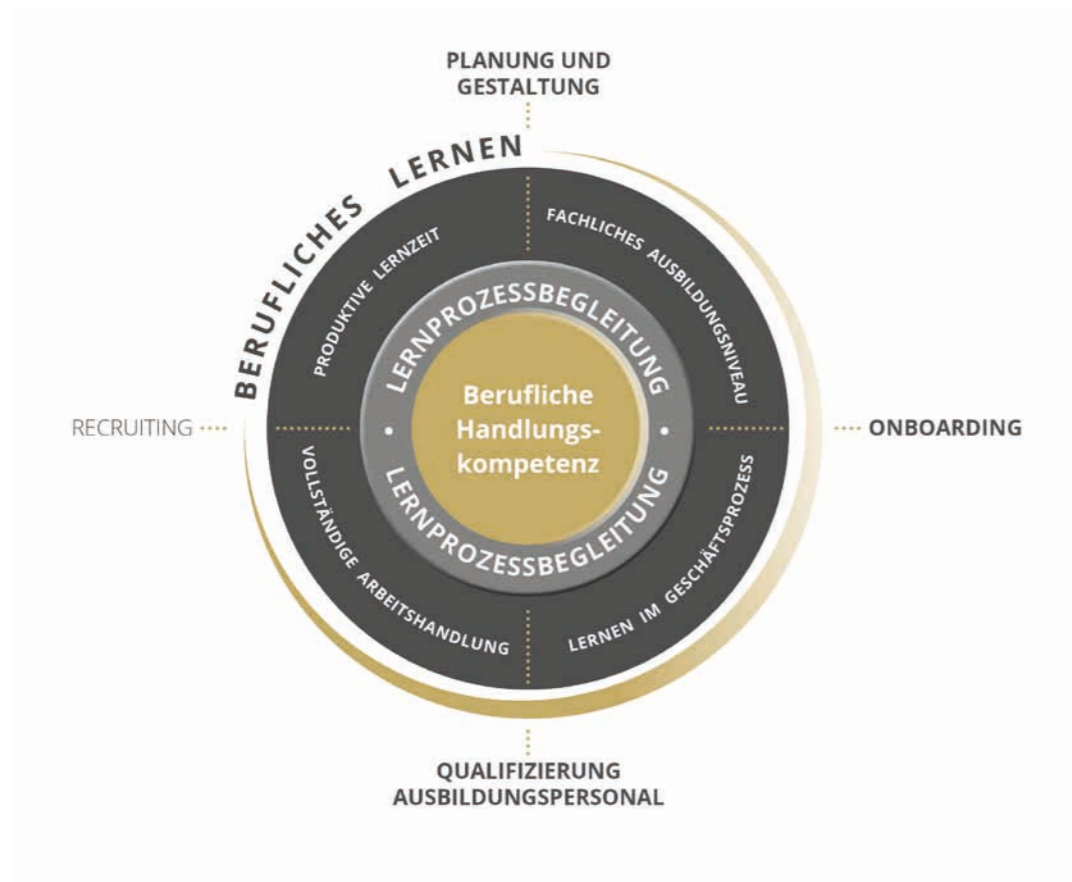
PLANUNG UND GESTALTUNG

BERUFLICHES LERNEN

PRODUKTIVE LERNZEIT

FACHLICHES AUSBILDUNGSNIVEAU

LERNPROZESSBEGLEITUNG

Berufliche Handlungskompetenz

LERNPROZESSBEGLEITUNG

RECRUITING

ONBOARDING

VOLLSTÄNDIGE ARBEITSHANDLUNG

LERNEN IM GESCHÄFTSPROZESS

QUALIFIZIERUNG AUSBILDUNGSPERSONAL